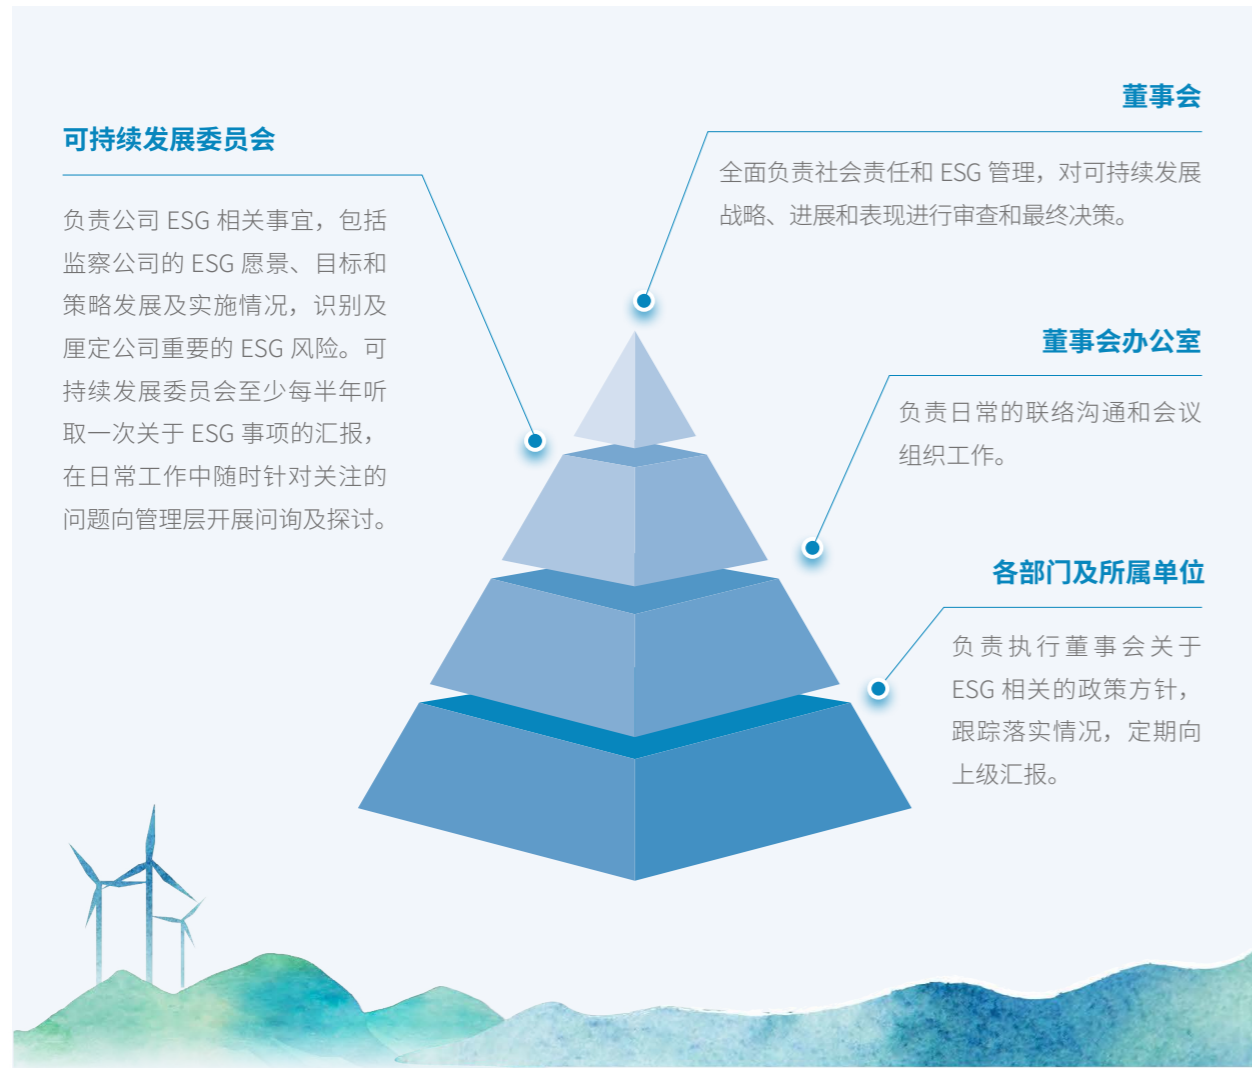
董事会

全面负责社会责任和 ESG 管理，对可持续发展战略、进展和表现进行审查和最终决策。

可持续发展委员会

负责公司 ESG 相关事宜，包括监察公司的 ESG 愿景、目标和策略发展及实施情况，识别及厘定公司重要的 ESG 风险。可持续发展委员会至少每半年听取一次关于 ESG 事项的汇报，在日常工作中随时针对关注的问题向管理层开展问询及探讨。

董事会办公室

负责日常的联络沟通和会议组织工作。

各部门及所属单位

负责执行董事会关于 ESG 相关的政策方针，跟踪落实情况，定期向上级汇报。